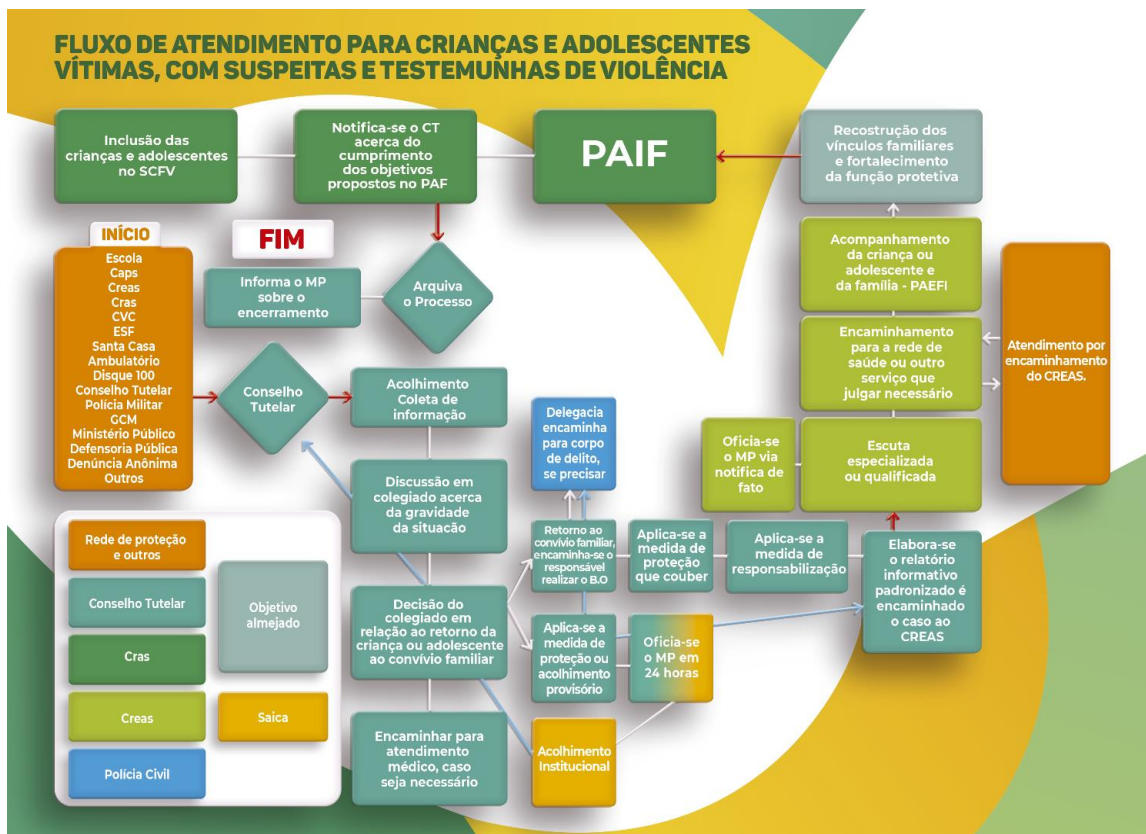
FLUXO DE ATENDIMENTO PARA CRIANÇAS E ADOLESCENTES VÍTIMAS, COM SUSPEITAS E TESTEMUNHAS DE VIOLÊNCIA

Inclusão das crianças e adolescentes no SCFV

Notifica-se o CT acerca do cumprimento dos objetivos propostos no PAF

PAIF

Recostrução dos vínculos familiares e fortalecimento da função protetiva

INÍCIO

Escola
Caps
Creas
Cras
CVC
ESF
Santa Casa
Ambulatório
Disque 100
Conselho Tutelar
Polícia Militar
GCM
Ministério Público
Defensoria Pública
Denúncia Anônima
Outros

FIM

Informa o MP sobre o encerramento

Arquiva o Processo

Acompanhamento da criança ou adolescente e da família - PAEFI

Encaminhamento para a rede de saúde ou outro serviço que julgar necessário

Atendimento por encaminhamento do CREAS.

Conselho Tutelar

Acolhimento Coleta de informação

Delegacia encaminha para corpo de delito, se precisar

Oficia-se o MP via notifica de fato

Escuta especializada ou qualificada

Discussão em colegiado acerca da gravidade da situação

Retorno ao convívio familiar, encaminha-se o responsável realizar o B.O

Aplica-se a medida de proteção que couber

Aplica-se a medida de responsabilização

Elabora-se o relatório informativo padronizado é encaminhado o caso ao CREAS

Rede de proteção e outros

Conselho Tutelar

Objetivo almejado

Cras

Creas

Saica

Polícia Civil

Decisão do colegiado em relação ao retorno da criança ou adolescente ao convívio familiar

Aplica-se a medida de proteção ou acolhimento provisório

Oficia-se o MP em 24 horas

Encaminhar para atendimento médico, caso seja necessário

Acolhimento Institucional